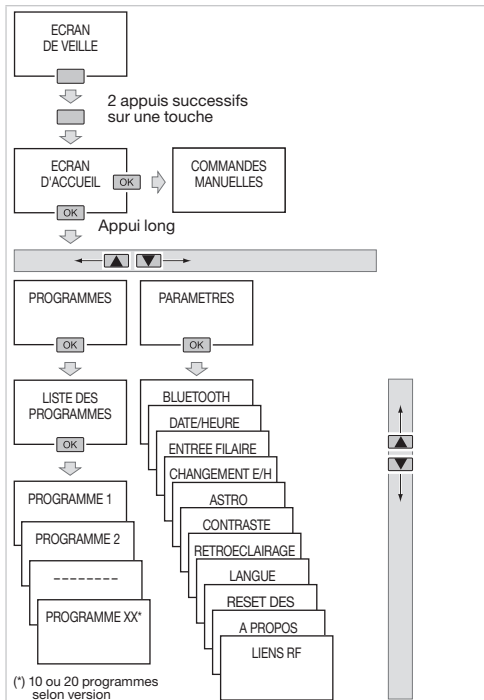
ECRAN
DE VEILLE

2 appuis successifs sur une touche

ECRAN
D'ACCUEIL

OK

COMMANDES
MANUELLES

OK

Appui long

PROGRAMMES

OK

PARAMETRES

OK

LISTE DES PROGRAMMES

OK

PROGRAMME 1

PROGRAMME 2

--------

PROGRAMME XX*

BLUETOOTH

DATE/HEURE

ENTREE FILAIRE

CHANGEMENT E/H

ASTRO

CONTRASTE

RETROECLAIRAGE

LANGUE

RESET DES

A PROPOS

LIENS RF

(*) 10 ou 20 programmes selon version